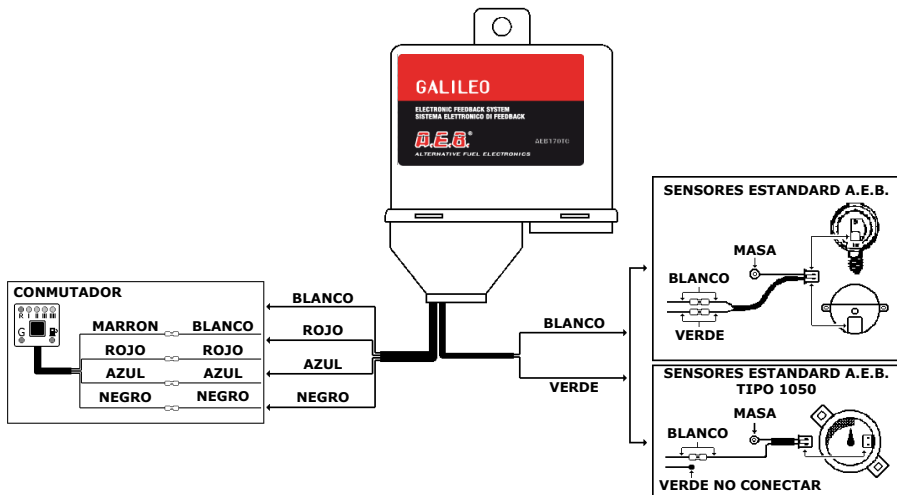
GALILEO

ELECTRONIC FEEDBACK SYSTEM
SISTEMA ELETTRONICO DI FEEDBACK

A.E.B.

ALTERNATIVE FUEL ELECTRONICS

AEB170TG

CONMUTADOR

R

G

MARRON

BLANCO

ROJO

ROJO

AZUL

AZUL

NEGRO

NEGRO

BLANCO

ROJO

AZUL

NEGRO

BLANCO

VERDE

SENSORES ESTANDARD A.E.B.

MASA

BLANCO

VERDE

SENSORES ESTANDARD A.E.B. TIPO 1050

MASA

BLANCO

VERDE NO CONECTAR